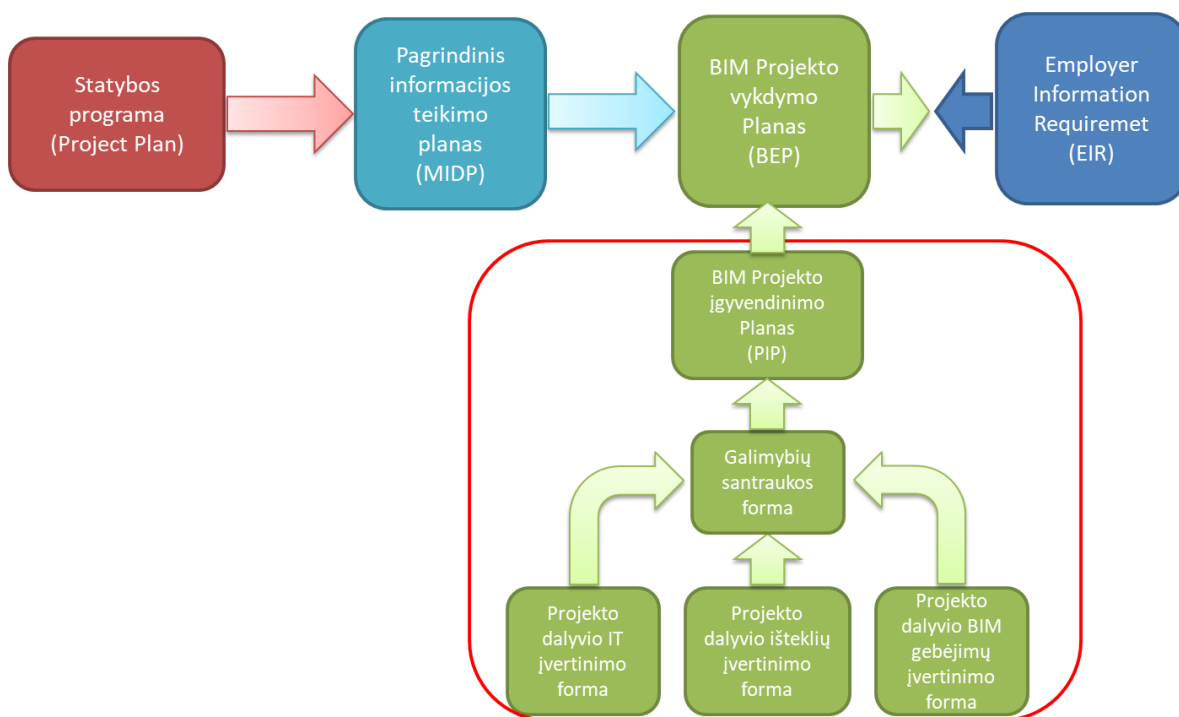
Statybos programa (Project Plan)

Pagrindinis informacijos teikimo planas (MIDP)

BIM Projekto vykdymo Planas (BEP)

Employer Information Requiremet (EIR)

BIM Projekto įgyvendinimo Planas (PIP)

Galimybių santraukos forma

Projekto dalyvio IT įvertinimo forma

Projekto dalyvio išteklių įvertinimo forma

Projekto dalyvio BIM gebėjimų įvertinimo forma